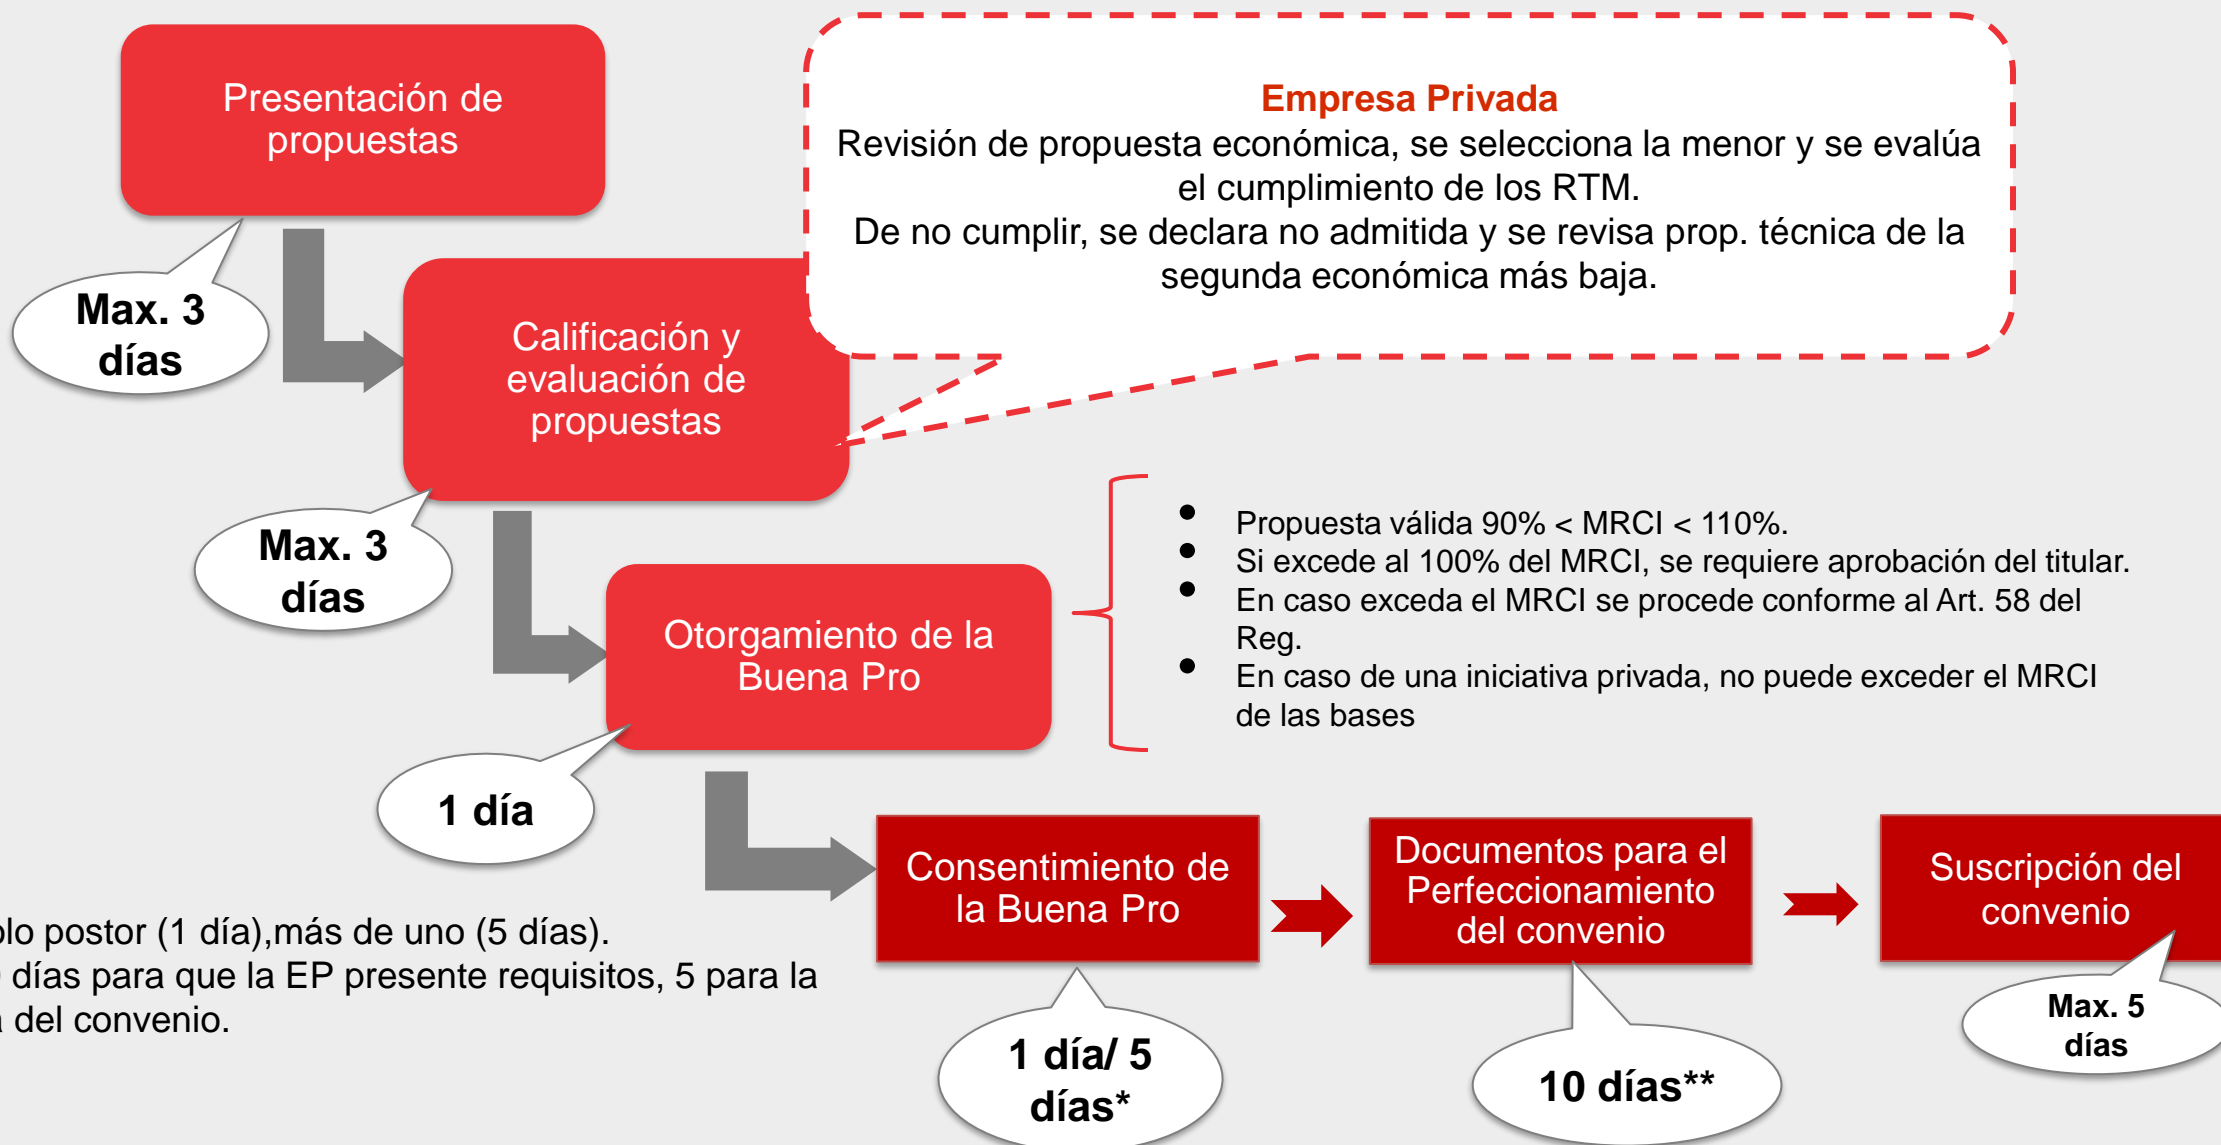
Presentación de propuestas

Max. 3 días

Calificación y evaluación de propuestas

Empresa Privada
Revisión de propuesta económica, se selecciona la menor y se evalúa el cumplimiento de los RTM.
De no cumplir, se declara no admitida y se revisa prop. técnica de la segunda económica más baja.

Max. 3 días

Otorgamiento de la Buena Pro

- Propuesta válida 90% < MRCI < 110%.
- Si excede al 100% del MRCI, se requiere aprobación del titular.
- En caso exceda el MRCI se procede conforme al Art. 58 del Reg.
- En caso de una iniciativa privada, no puede exceder el MRCI de las bases

1 día

Consentimiento de la Buena Pro

Documentos para el Perfeccionamiento del convenio

Suscripción del convenio

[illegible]lo postor (1 día),más de uno (5 días).
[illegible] días para que la EP presente requisitos, 5 para la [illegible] del convenio.

1 día/ 5 días*

10 días**

Max. 5 días